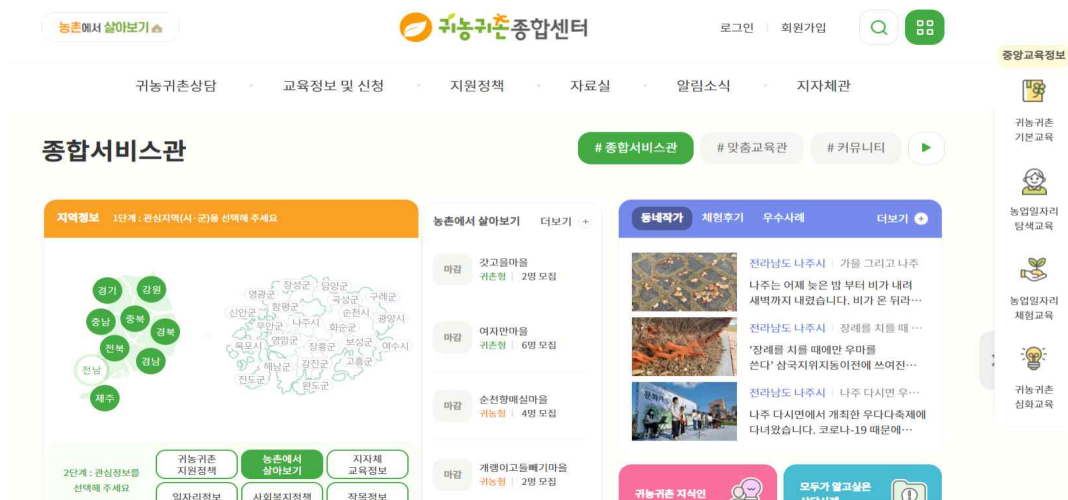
농촌에서 살아보기

귀농귀촌종합센터

로그인 | 회원가입

중앙교육정보

귀농귀촌 기본교육

농업일자리 탐색교육

농업일자리 체험교육

귀농귀촌 심화교육

귀농귀촌상담 · 교육정보 및 신청 · 지원정책 · 자료실 · 알림소식 · 지자체관

종합서비스관

# 종합서비스관 # 맞춤교육관 # 커뮤니티

지역정보 1단계 : 관심지역(시 · 군)을 선택해 주세요

경기 강원 충남 충북 경북 전북 경남 전남 제주

장성군 담양군 영광군 곡성군 구례군 함평군 순천시 신안군 광양시 무안군 나주시 화순군 목포시 영암군 보성군 여수시 장흥군 해남군 강진군 고흥군 진도군 완도군

2단계 : 관심정보를 선택해 주세요

귀농귀촌 지원정책 | 농촌에서 살아보기 | 지자체 교육정보
일자리정보 | 사회복지정책 | 작목정보

농촌에서 살아보기 더보기 +

마감 갓고을마을 귀촌형 | 2명 모집

마감 여자만마을 귀촌형 | 6명 모집

마감 순천형매실마을 귀농형 | 4명 모집

마감 개랭이고들빼기마을 귀농형 | 2명 모집

동네작가 체험후기 우수사례 더보기 +

전라남도 나주시 | 가을 그리고 나주
나주는 어제 늦은 밤 부터 비가 내려 새벽까지 내렸습니다. 비가 온 뒤라…

전라남도 나주시 | 장례를 치를 때 …
'장례를 치를 때에만 우마를 쓴다' 삼국지위지동이전에 쓰여진…

전라남도 나주시 | 나주 다시면 우…
나주 다시면에서 개최한 우다다축제에 다녀왔습니다. 코로나-19 때문에…

귀농귀촌 지식인

모두가 알고싶은 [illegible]